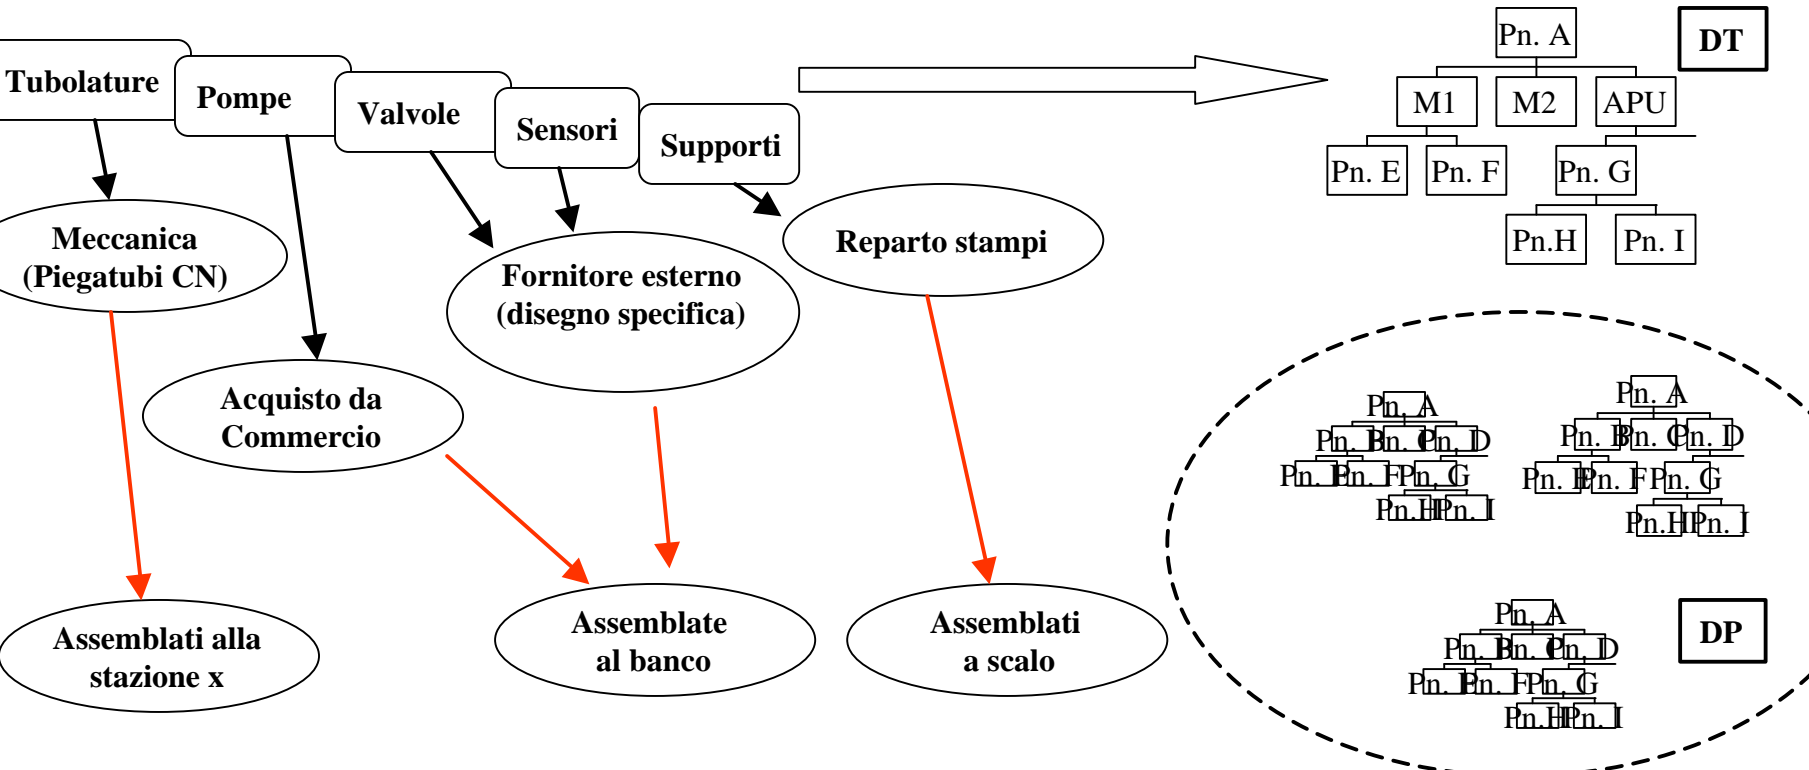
Tubolature
Pompe
Valvole
Sensori
Supporti

Meccanica (Piegatubi CN)
Acquisto da Commercio
Fornitore esterno (disegno specifica)
Reparto stampi

Assemblati alla stazione x
Assemblate al banco
Assemblati a scalo

Pn. A
DT
M1
M2
APU
Pn. E
Pn. F
Pn. G
Pn.H
Pn. I

Pn. A
Pn. B Pn. C Pn. D
Pn. E Pn. F Pn. G
Pn.H Pn. I

Pn. A
Pn. B Pn. C Pn. D
Pn. E Pn. F Pn. G
Pn.H Pn. I

Pn. A
Pn. B Pn. C Pn. D
Pn. E Pn. F Pn. G
Pn.H Pn. I

DP